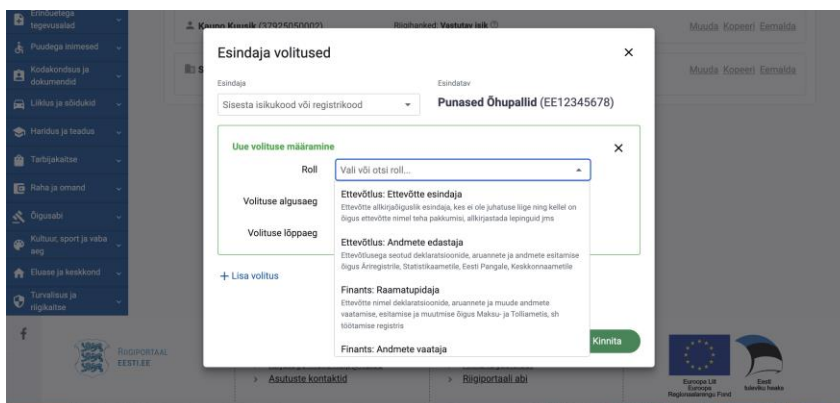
Erinõuetega tegevusalad
Puudega inimesed
Kodakondsus ja dokumendid
Liiklus ja sõidukid
Haridus ja teadus
Tarbijakaitse
Raha ja omand
Õigusabi
Kultuur, sport ja vaba aeg
Eluase ja keskkond
Turvalisus ja riigikaitse

Kaupo Kuusik (37925050002)
Riigihanked: Vastutav isik
Muuda Kopeeri Eemalda
Muuda Kopeeri Eemalda

Esindaja volitused
×
Esindaja
Sisesta isikukood või registrikood
Esindatav
Punased Õhupallid (EE12345678)

Uue volituse määramine
×
Roll
Vali või otsi roll...
Volituse algusaeg
Volituse lõppaeg

Ettevõtlus: Ettevõtte esindaja
Ettevõtte allkirjaõiguslik esindaja, kes ei ole juhatuse liige ning kellel on õigus ettevõtte nimel teha pakkumisi, allkirjastada lepinguid jms

Ettevõtlus: Andmete edastaja
Ettevõtlusega seotud deklaratsioonide, aruannete ja andmete esitamise õigus Äriregistrile, Statistikaametile, Eesti Pangale, Keskkonnaametile

Finants: Raamatupidaja
Ettevõtte nimel deklaratsioonide, aruannete ja muude andmete vaatamise, esitamise ja muutmise õigus Maksu- ja Tolliametis, sh töötamise registris

Finants: Andmete vaataja

+ Lisa volitus
Kinnita

RIIGIPORTAAL EESTI.EE
Asutuste kontaktid
Riigiportaali abi
Euroopa Liit Euroopa Regionaalarengu Fond
Eesti tuleviku heaks